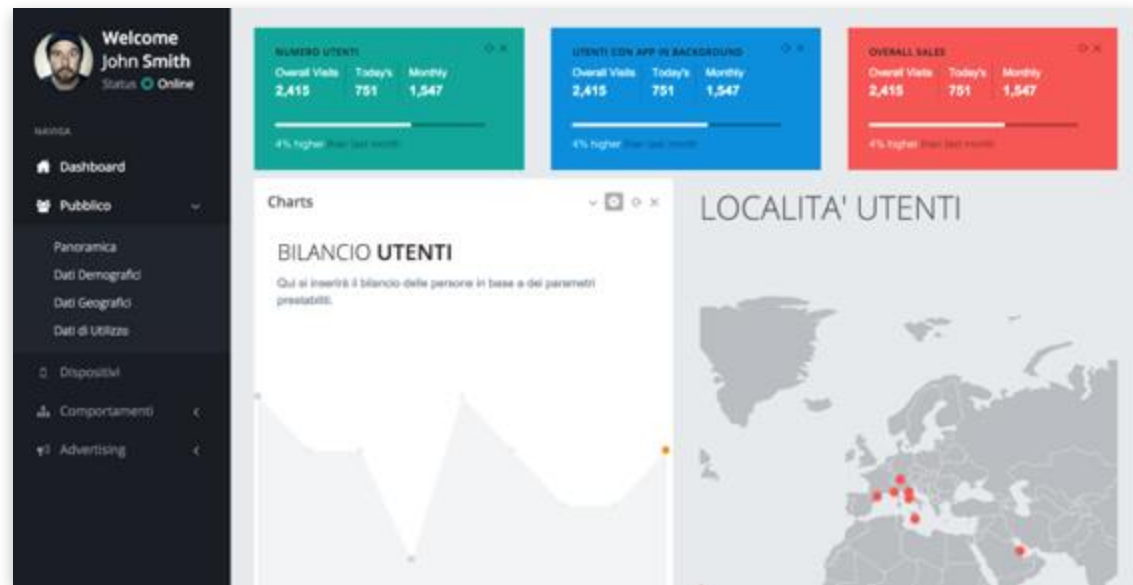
Welcome
John Smith
Status Online

NAVIGA

Dashboard

Pubblico

Panoramica

Dati Demografici

Dati Geografici

Dati di Utilizzo

Dispositivi

Comportamenti

Advertising

NUMERO UTENTI

Overall Visits 2,415 Today's 751 Monthly 1,547

4% higher than last month

UTENTI CON APP IN BACKGROUND

Overall Visits 2,415 Today's 751 Monthly 1,547

4% higher than last month

OVERALL SALES

Overall Visits 2,415 Today's 751 Monthly 1,547

4% higher than last month

Charts

BILANCIO UTENTI

Qui si inserirà il bilancio delle persone in base a dei parametri prestabiliti.

LOCALITA' UTENTI